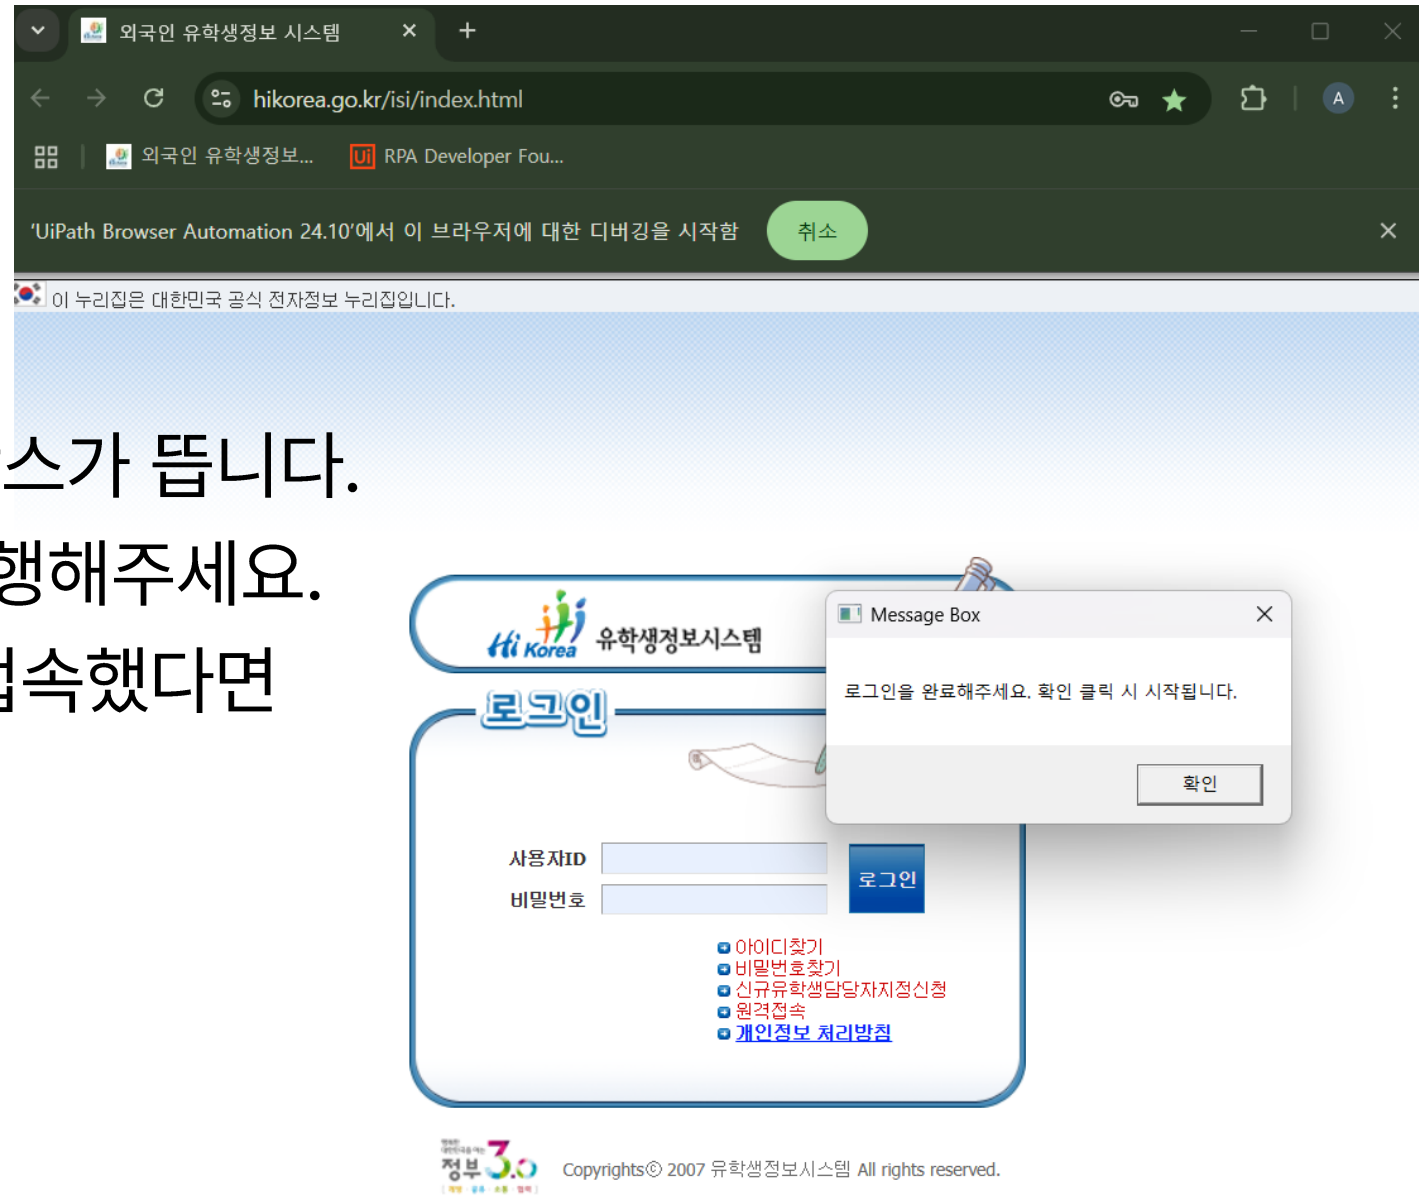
외국인 유학생정보 시스템

hikorea.go.kr/isi/index.html

외국인 유학생정보...
RPA Developer Fou...

'UiPath Browser Automation 24.10'에서 이 브라우저에 대한 디버깅을 시작함
취소

이 누리집은 대한민국 공식 전자정보 누리집입니다.

스가 뜹니다.
행해주세요.
접속했다면

Hi Korea 유학생정보시스템

로그인

사용자ID
비밀번호
로그인

아이디찾기
비밀번호찾기
신규유학생담당자지정신청
원격접속
개인정보 처리방침

Message Box
로그인을 완료해주세요. 확인 클릭 시 시작됩니다.
확인

정부3.0

Copyrights© 2007 유학생정보시스템 All rights reserved.